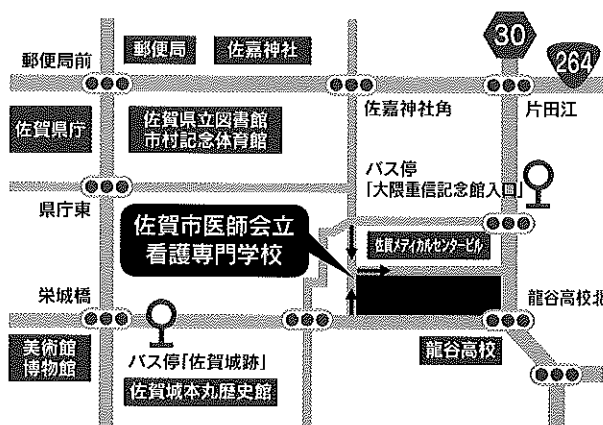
30
264
郵便局前
郵便局
佐嘉神社
佐嘉神社角
片田江
佐賀県庁
佐賀県立図書館
市村記念体育館
バス停
「大隈重信記念館入口」
県庁東
佐賀市医師会立
看護専門学校
佐賀メディカルセンタービル
栄城橋
龍谷高校北
美術館
博物館
バス停「佐賀城跡」
龍谷高校
佐賀城本丸歴史館